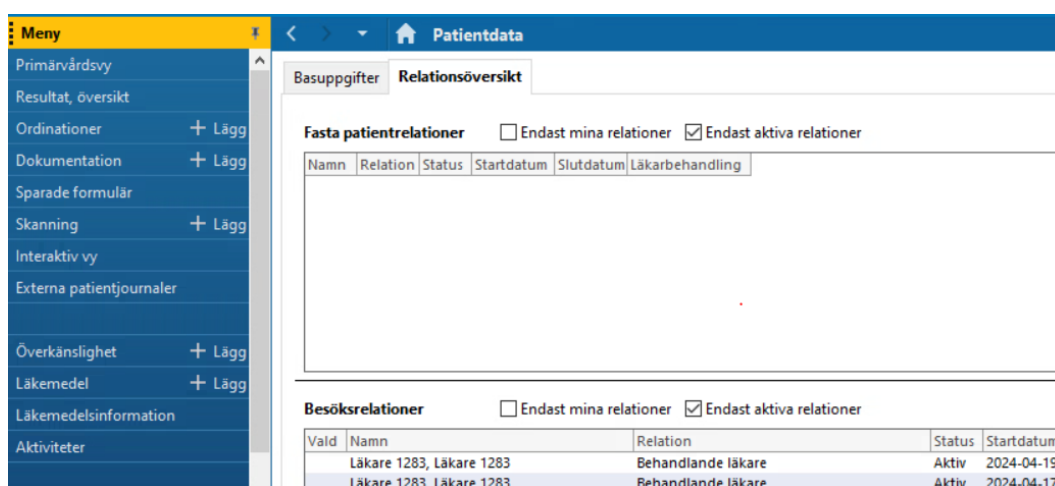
Meny

Primärvårdsvy
Resultat, översikt
Ordinationer + Lägg
Dokumentation + Lägg
Sparade formulär
Skanning + Lägg
Interaktiv vy
Externa patientjournaler

Överkänslighet + Lägg
Läkemedel + Lägg
Läkemedelsinformation
Aktiviteter

Patientdata

Basuppgifter | Relationsöversikt

Fasta patientrelationer ☐ Endast mina relationer ☑ Endast aktiva relationer

| Namn | Relation | Status | Startdatum | Slutdatum | Läkarbehandling |
|---|---|---|---|---|---|

Besöksrelationer ☐ Endast mina relationer ☑ Endast aktiva relationer

| Vald | Namn | Relation | Status | Startdatum |
|---|---|---|---|---|
| | Läkare 1283, Läkare 1283 | Behandlande läkare | Aktiv | 2024-04-19 |
| | Läkare 1283, Läkare 1283 | Behandlande läkare | Aktiv | 2024-04-1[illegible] |